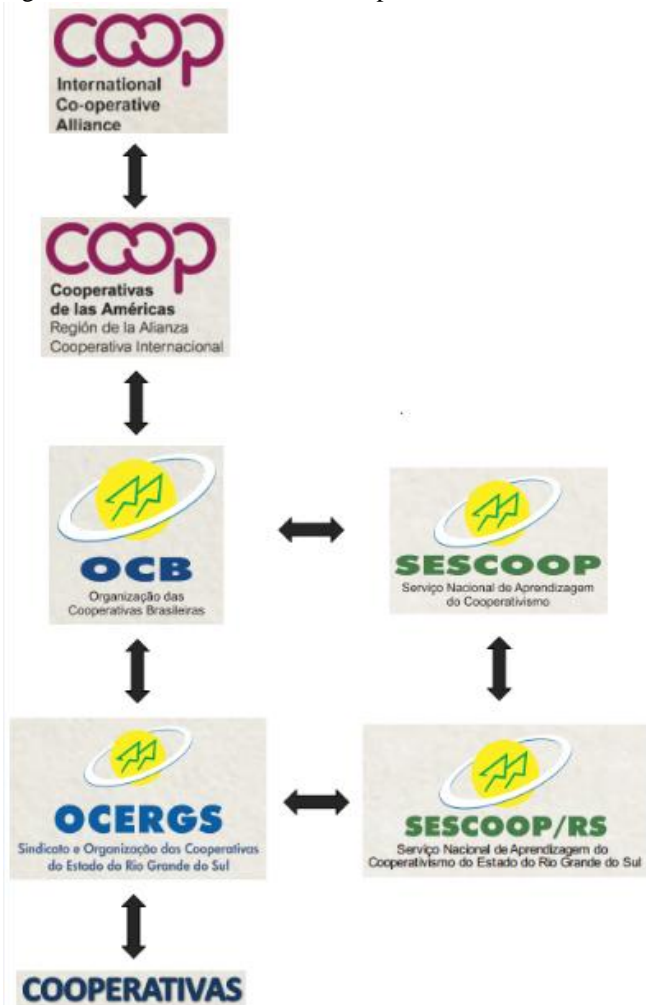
COOP
International Co-operative Alliance

COOP
Cooperativas de las Américas
Región de la Alianza Cooperativa Internacional

OCB
Organização das Cooperativas Brasileiras

SESCOOP
Serviço Nacional de Aprendizagem do Cooperativismo

OCERGS
Sindicato e Organização das Cooperativas do Estado do Rio Grande do Sul

SESCOOP/RS
Serviço Nacional de Aprendizagem do Cooperativismo do Estado do Rio Grande do Sul

COOPERATIVAS